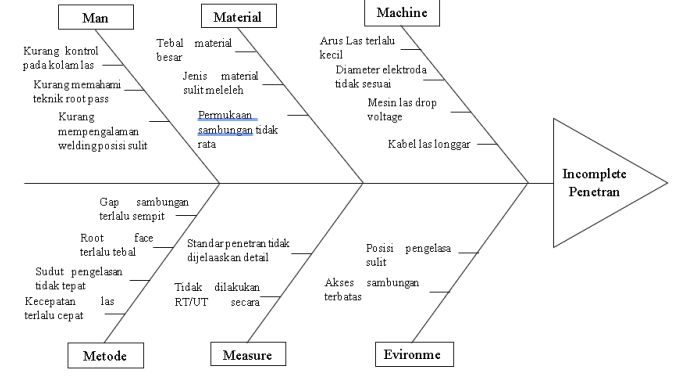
Man

Kurang kontrol pada kolam las

Kurang memahami teknik root pass

Kurang mempengalaman welding posisi sulit

Material

Tebal material besar

Jenis material sulit meleleh

Permukaan sambungan tidak rata

Machine

Arus Las terlalu kecil

Diameter elektroda tidak sesuai

Mesin las drop voltage

Kabel las longgar

Incomplete Penetran

Gap sambungan terlalu sempit

Root face terlalu tebal

Sudut pengelasan tidak tepat

Kecepatan las terlalu cepat

Metode

Standar penetran tidak dijelaaskan detail

Tidak dilakukan RT/UT secara

Measure

Posisi pengelasa sulit

Akses sambungan terbatas

Evironme